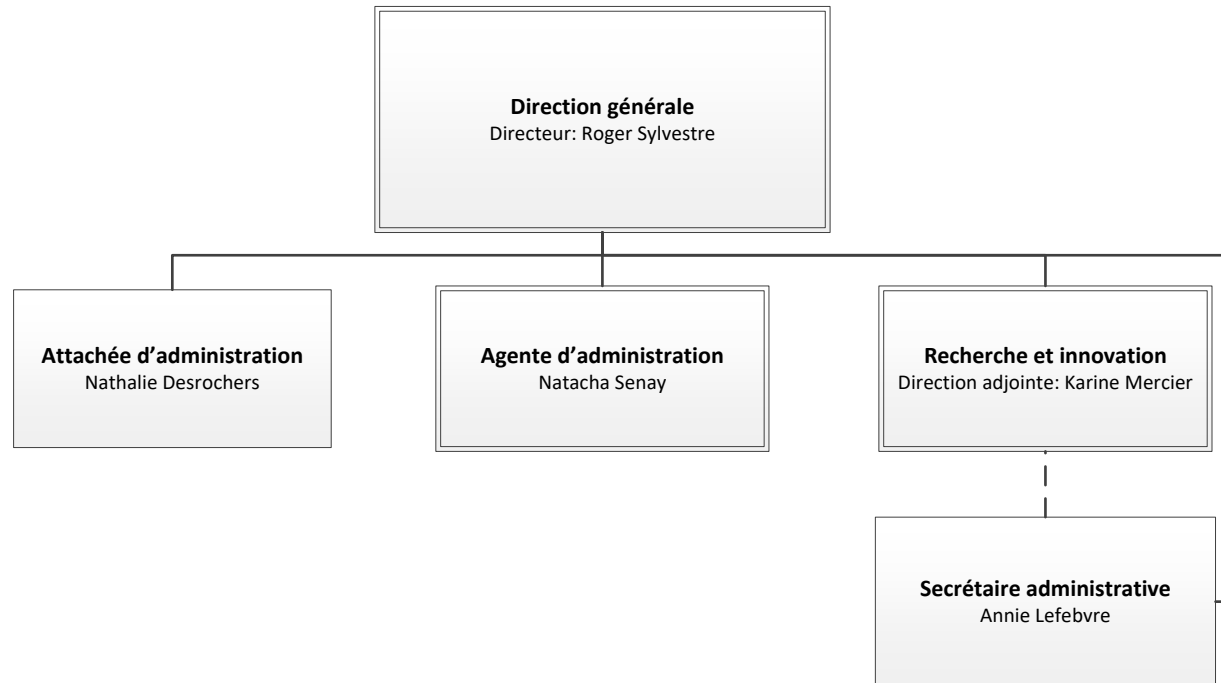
**Direction générale**
Directeur: Roger Sylvestre

**Attachée d’administration**
Nathalie Desrochers

**Agente d’administration**
Natacha Senay

**Recherche et innovation**
Direction adjointe: Karine Mercier

**Secrétaire administrative**
Annie Lefebvre